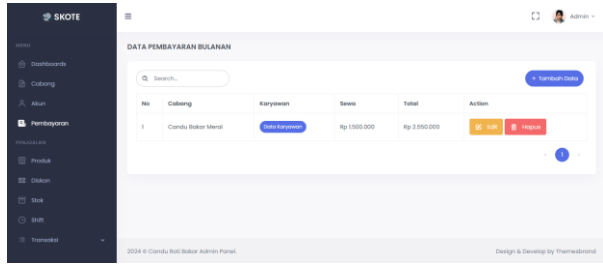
SKOTE

MENU
Dashboards
Cabang
Akun
Pembayaran
PENJUALAN
Produk
Diskon
Stok
Shift
Transaksi

Admin

DATA PEMBAYARAN BULANAN

Search...

+ Tambah Data

| No | Cabang | Karyawan | Sewa | Total | Action |
|---|---|---|---|---|---|
| 1 | Candu Bakar Merak | Data Karyawan | Rp 1.500.000 | Rp 2.550.000 | Edit Hapus |

1

2024 © Candu Roti Bakar Admin Panel.

Design & Develop by Themesbrand